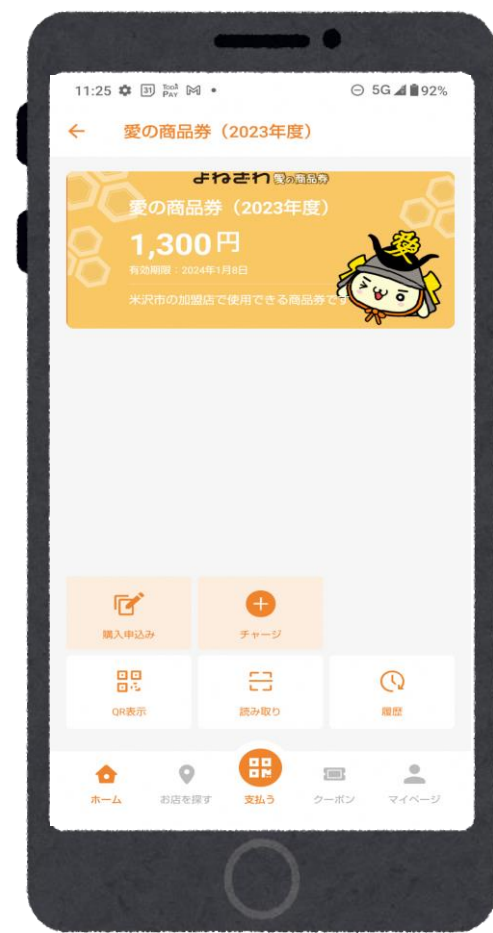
11:25 31 Toyo PAY • 5G 92%

← 愛の商品券（2023年度）

よねざわ 愛の商品券
愛の商品券（2023年度）
1,300円
有効期限：2024年1月8日
米沢市の加盟店で使用できる商品券です
愛

購入申込み
チャージ
QR表示
読み取り
履歴

ホーム
お店を探す
支払う
クーポン
マイページ